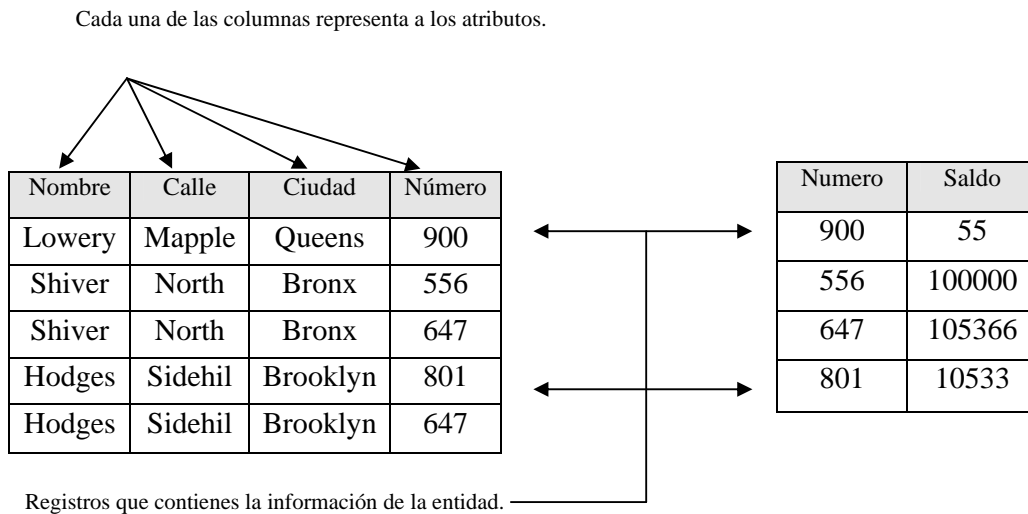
Cada una de las columnas representa a los atributos.

| Nombre | Calle | Ciudad | Número |
|---|---|---|---|
| Lowery | Mapple | Queens | 900 |
| Shiver | North | Bronx | 556 |
| Shiver | North | Bronx | 647 |
| Hodges | Sidehil | Brooklyn | 801 |
| Hodges | Sidehil | Brooklyn | 647 |

| Numero | Saldo |
|---|---|
| 900 | 55 |
| 556 | 100000 |
| 647 | 105366 |
| 801 | 10533 |

Registros que contienes la información de la entidad.